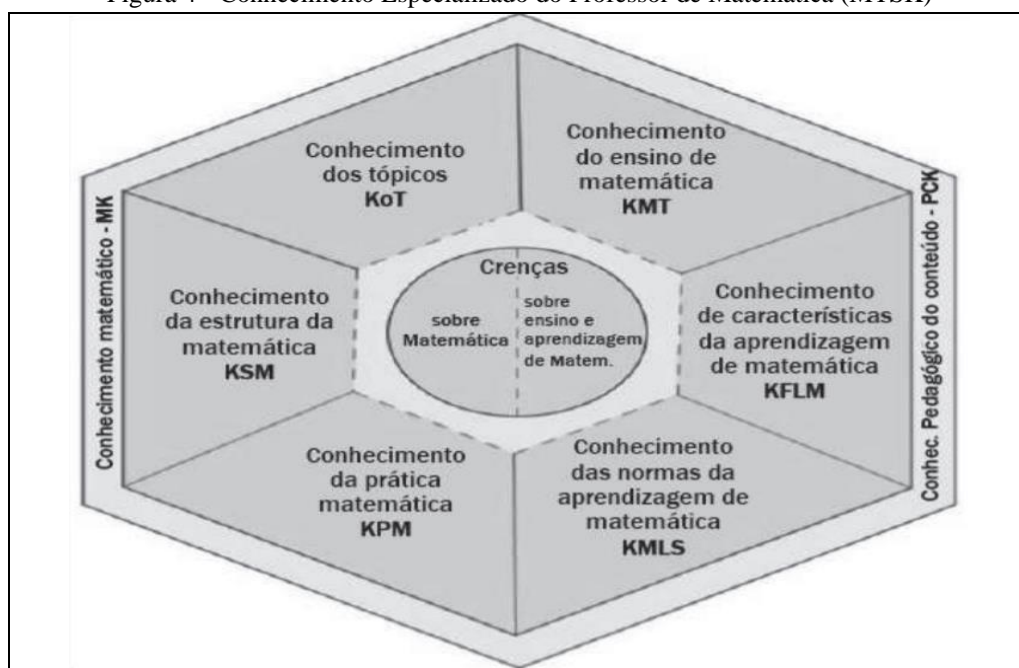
Figura 4 - Conhecimento Especializado do Professor de Matemática (MTSK)

Conhecimento matemático - MK

Conhecimento dos tópicos
KoT

Conhecimento do ensino de matemática
KMT

Conhec. Pedagógico do conteúdo - PCK

Crenças

sobre Matemática

sobre ensino e aprendizagem de Matem.

Conhecimento da estrutura da matemática
KSM

Conhecimento de características da aprendizagem de matemática
KFLM

Conhecimento da prática matemática
KPM

Conhecimento das normas da aprendizagem de matemática
KMLS